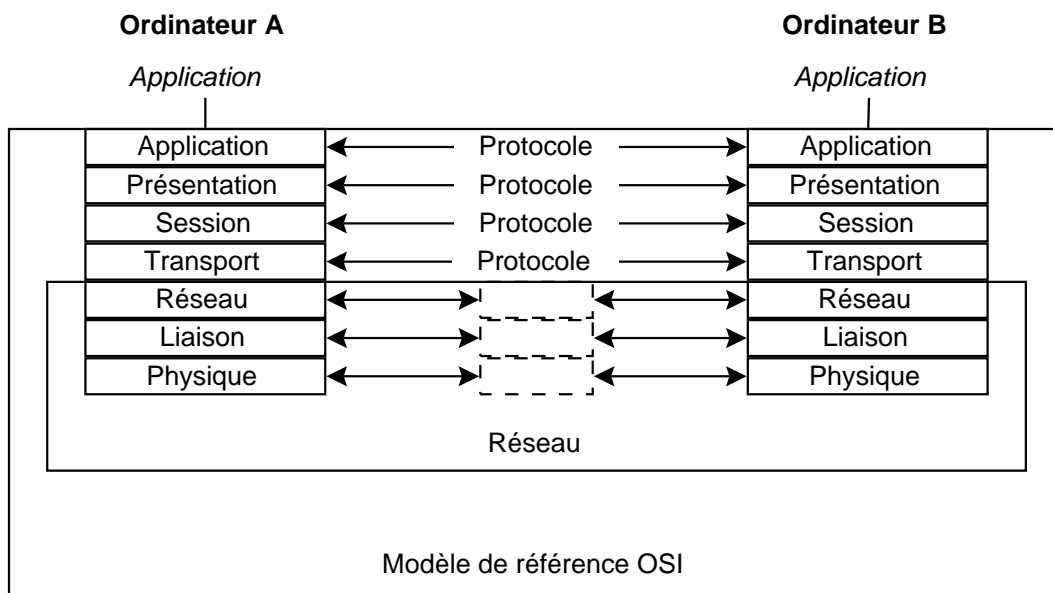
**Ordinateur A**

*Application*

**Ordinateur B**

*Application*

Application — Protocole — Application
Présentation — Protocole — Présentation
Session — Protocole — Session
Transport — Protocole — Transport
Réseau — Réseau
Liaison — Liaison
Physique — Physique

Réseau

Modèle de référence OSI